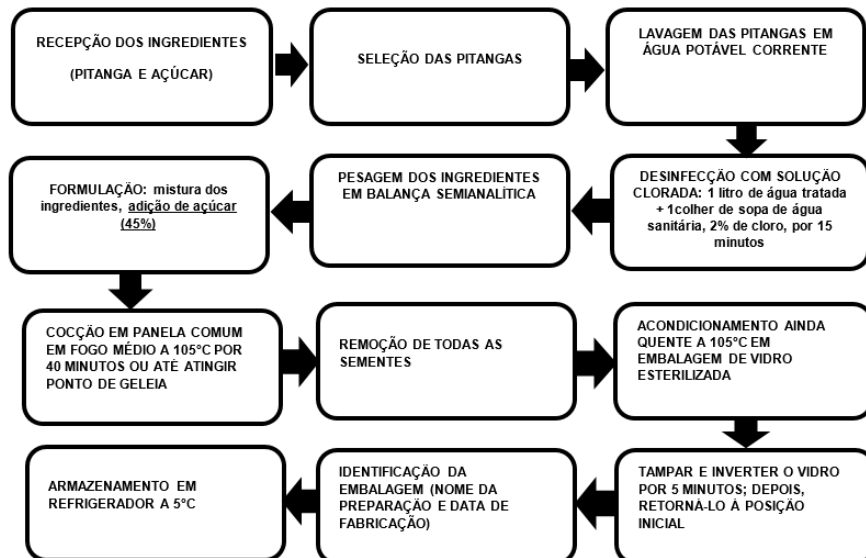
RECEPÇÃO DOS INGREDIENTES

(PITANGA E AÇÚCAR)

SELEÇÃO DAS PITANGAS

LAVAGEM DAS PITANGAS EM ÁGUA POTÁVEL CORRENTE

DESINFECÇÃO COM SOLUÇÃO CLORADA: 1 litro de água tratada + 1colher de sopa de água sanitária, 2% de cloro, por 15 minutos

PESAGEM DOS INGREDIENTES EM BALANÇA SEMIANALÍTICA

FORMULAÇÃO: mistura dos ingredientes, adição de açúcar (45%)

COCÇÃO EM PANELA COMUM EM FOGO MÉDIO A 105°C POR 40 MINUTOS OU ATÉ ATINGIR PONTO DE GELEIA

REMOÇÃO DE TODAS AS SEMENTES

ACONDICIONAMENTO AINDA QUENTE A 105°C EM EMBALAGEM DE VIDRO ESTERILIZADA

TAMPAR E INVERTER O VIDRO POR 5 MINUTOS; DEPOIS, RETORNÁ-LO À POSIÇÃO INICIAL

IDENTIFICAÇÃO DA EMBALAGEM (NOME DA PREPARAÇÃO E DATA DE FABRICAÇÃO)

ARMAZENAMENTO EM REFRIGERADOR A 5°C